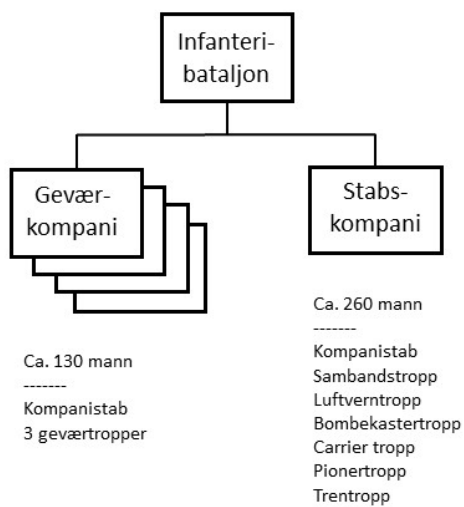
Infanteribataljon

Geværkompani

Stabskompani

Ca. 130 mann
-------
Kompanistab
3 geværtropper

Ca. 260 mann
-------
Kompanistab
Sambandstropp
Luftverntropp
Bombekastertropp
Carrier tropp
Pionertropp
Trentropp